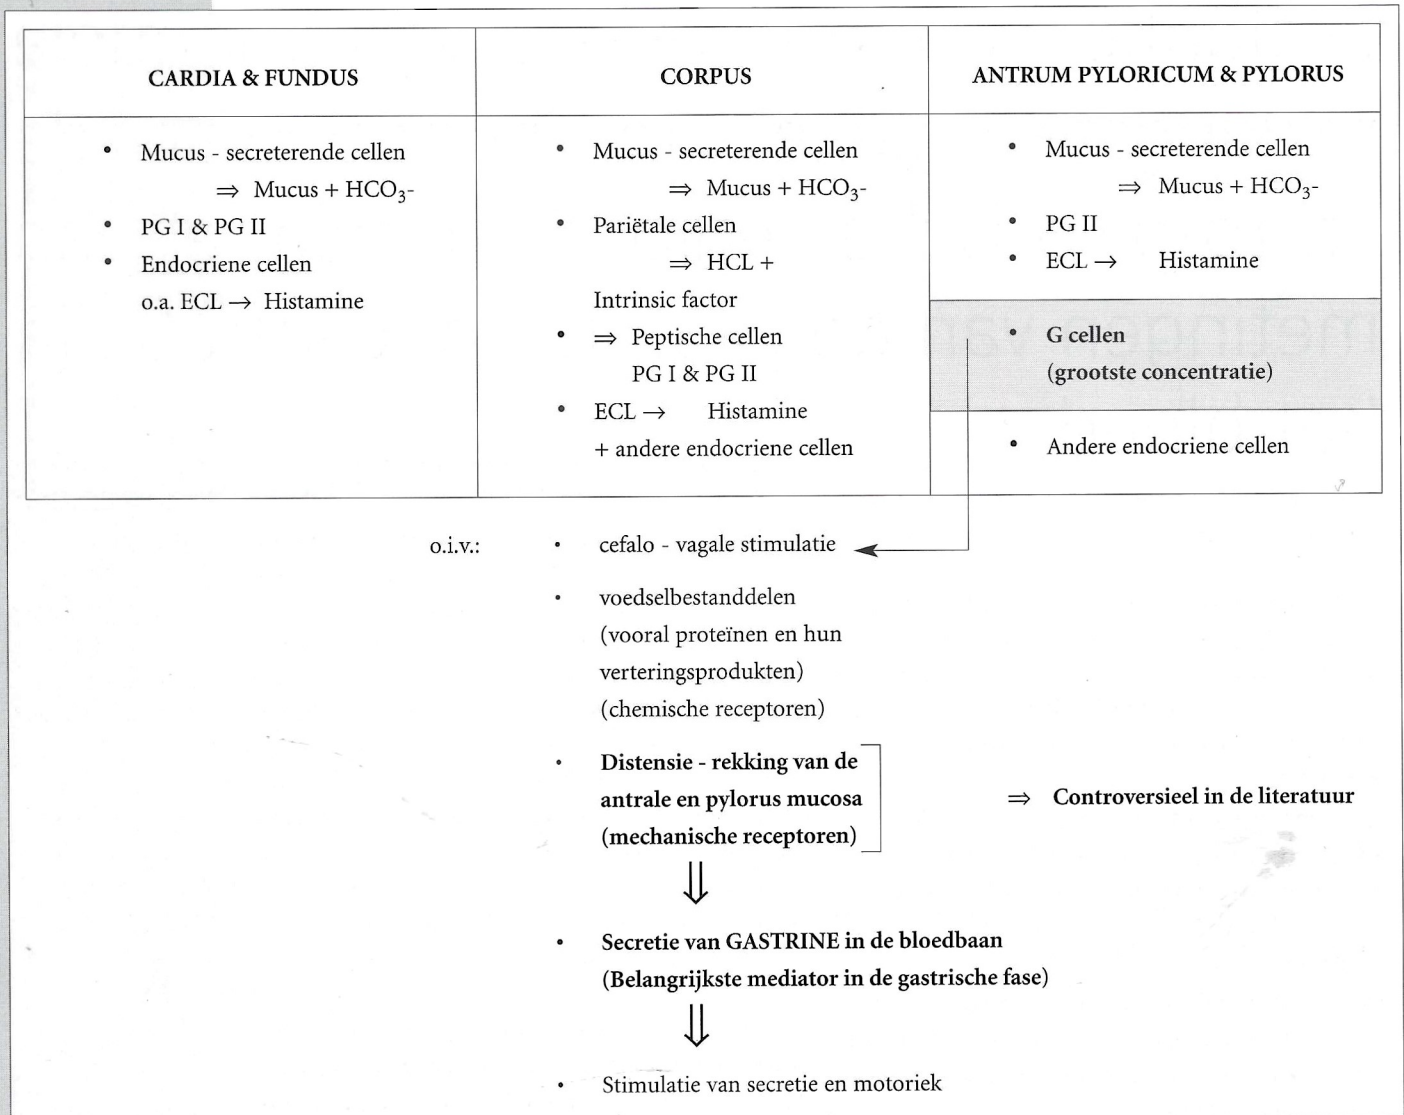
| CARDIA & FUNDUS | CORPUS | ANTRUM PYLORICUM & PYLORUS |
|---|---|---|
| • Mucus - secreterende cellen $\Rightarrow$ Mucus + $HCO_3$- • PG I & PG II • Endocriene cellen o.a. ECL $\rightarrow$ Histamine | • Mucus - secreterende cellen $\Rightarrow$ Mucus + $HCO_3$- • Pariëtale cellen $\Rightarrow$ HCL + Intrinsic factor • $\Rightarrow$ Peptische cellen PG I & PG II • ECL $\rightarrow$ Histamine + andere endocriene cellen | • Mucus - secreterende cellen $\Rightarrow$ Mucus + $HCO_3$- • PG II • ECL $\rightarrow$ Histamine • G cellen (grootste concentratie) • Andere endocriene cellen |

o.i.v.: • cefalo - vagale stimulatie

• voedselbestanddelen (vooral proteïnen en hun verteringsprodukten) (chemische receptoren)

• Distensie - rekking van de antrale en pylorus mucosa (mechanische receptoren)

$\Rightarrow$ Controversieel in de literatuur

$\Downarrow$

• Secretie van GASTRINE in de bloedbaan (Belangrijkste mediator in de gastrische fase)

$\Downarrow$

• Stimulatie van secretie en motoriek